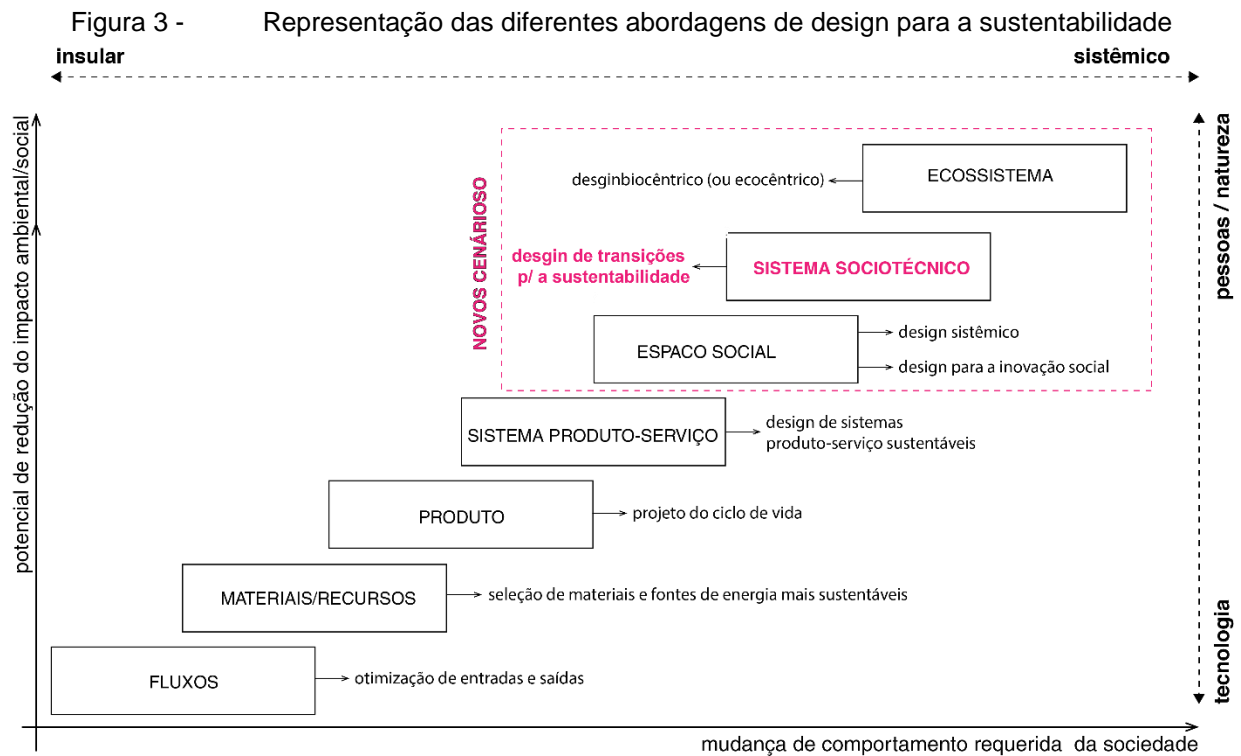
Figura 3 - Representação das diferentes abordagens de design para a sustentabilidade

insular

sistêmico

potencial de redução do impacto ambiental/social

pessoas / natureza

NOVOS CENÁRIOS

ECOSSISTEMA

desginbiocêntrico (ou ecocêntrico)

SISTEMA SOCIOTÉCNICO

desgin de transições p/ a sustentabilidade

ESPACO SOCIAL

design sistêmico

design para a inovação social

SISTEMA PRODUTO-SERVIÇO

design de sistemas produto-serviço sustentáveis

PRODUTO

projeto do ciclo de vida

MATERIAIS/RECURSOS

seleção de materiais e fontes de energia mais sustentáveis

FLUXOS

otimização de entradas e saídas

tecnologia

mudança de comportamento requerida da sociedade